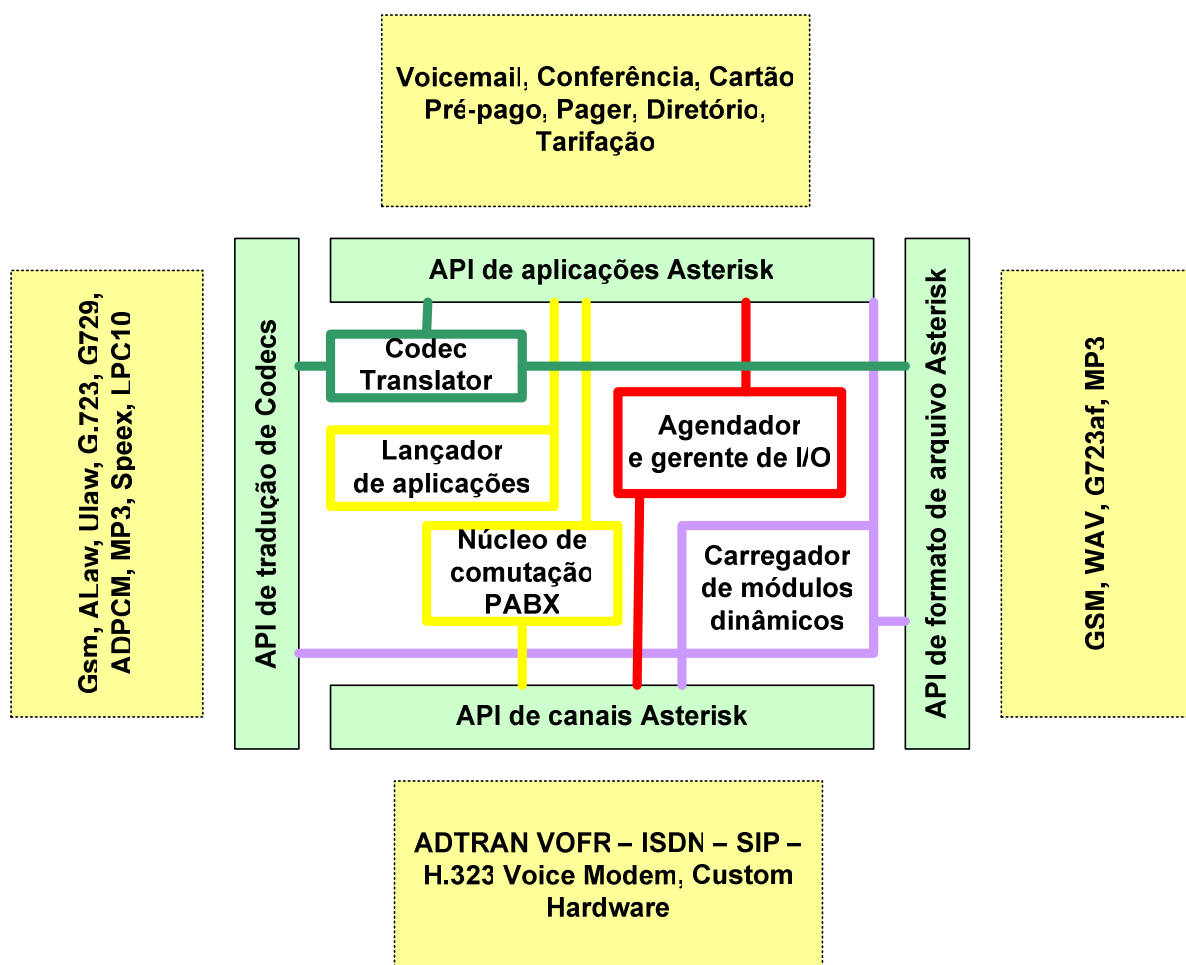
Voicemail, Conferência, Cartão Pré-pago, Pager, Diretório, Tarifação

Gsm, ALaw, Ulaw, G.723, G729, ADPCM, MP3, Speex, LPC10

API de tradução de Codecs

API de aplicações Asterisk

Codec Translator

Lançador de aplicações

Agendador e gerente de I/O

Núcleo de comutação PABX

Carregador de módulos dinâmicos

API de canais Asterisk

API de formato de arquivo Asterisk

GSM, WAV, G723af, MP3

ADTRAN VOFR – ISDN – SIP – H.323 Voice Modem, Custom Hardware